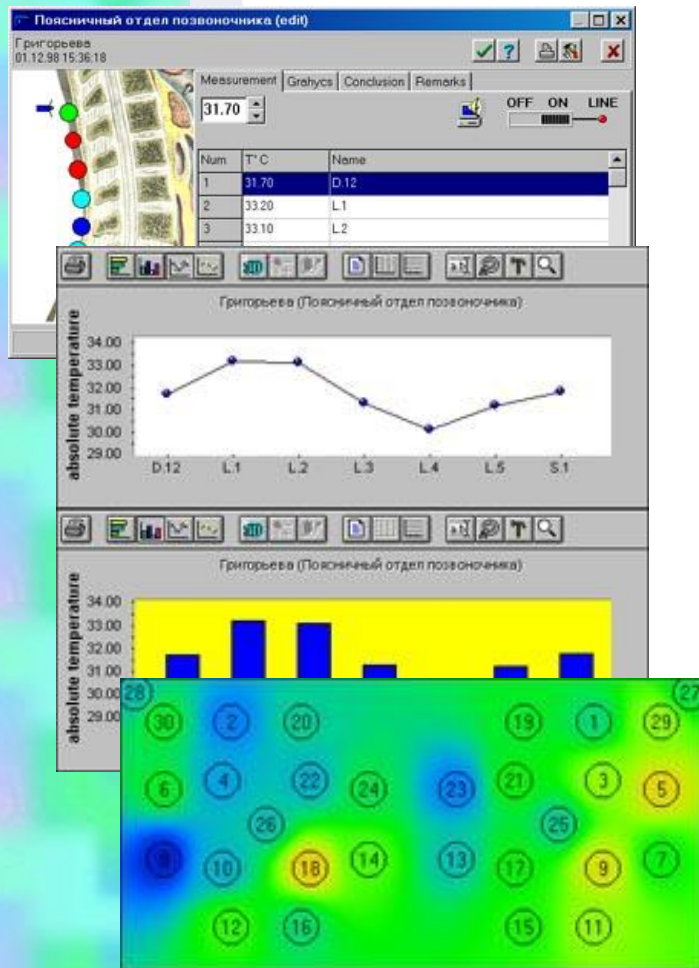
Поясничный отдел позвоночника (edit)

Григорьева
01.12.98 15:36:18

Measurement | Grahycs | Conclusion | Remarks

31.70

OFF ON LINE

| Num | T° C | Name |
|---|---|---|
| 1 | 31.70 | D.12 |
| 2 | 33.20 | L.1 |
| 3 | 33.10 | L.2 |

Григорьева (Поясничный отдел позвоночника)

absolute temperature

34.00
33.00
32.00
31.00
30.00
29.00

D.12 L.1 L.2 L.3 L.4 L.5 S.1

Григорьева (Поясничный отдел позвоночника)

absolute temperature

34.00
33.00
32.00
31.00
30.00
29.00

28 27
30 2 20 19 1 29
6 4 22 24 23 21 3 5
26 25
8 10 18 14 13 17 9 7
12 16 15 11